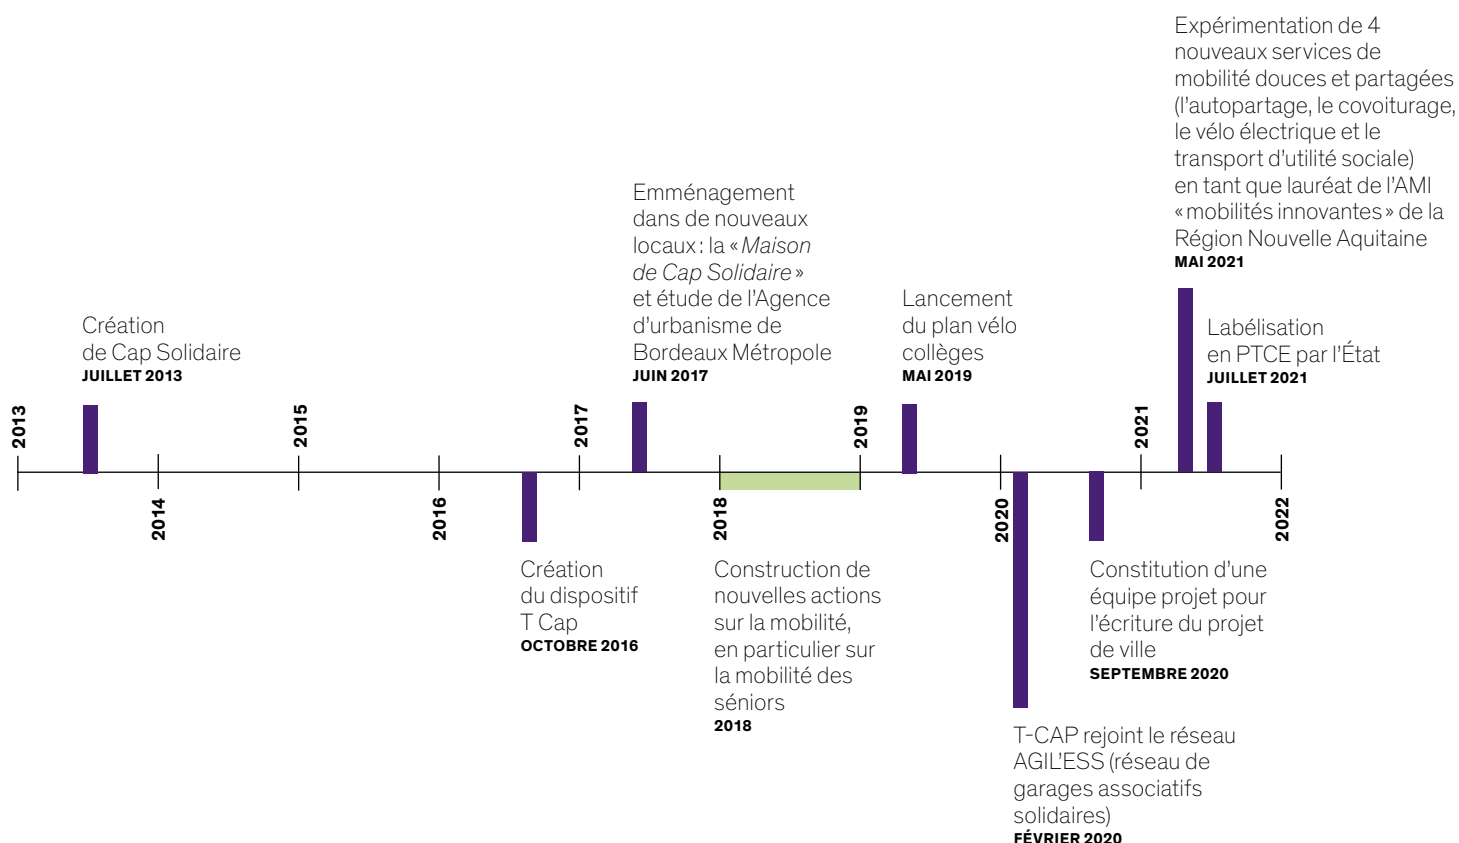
Expérimentation de 4 nouveaux services de mobilité douces et partagées (l'autopartage, le covoiturage, le vélo électrique et le transport d'utilité sociale) en tant que lauréat de l'AMI «mobilités innovantes» de la Région Nouvelle Aquitaine
MAI 2021

Emménagement dans de nouveaux locaux : la «*Maison de Cap Solidaire*» et étude de l'Agence d'urbanisme de Bordeaux Métropole
JUIN 2017

Lancement du plan vélo collèges
MAI 2019

Labélisation en PTCE par l'État
JUILLET 2021

Création de Cap Solidaire
JUILLET 2013

2013
2014
2015
2016
2017
2018
2019
2020
2021
2022

Création du dispositif T Cap
OCTOBRE 2016

Construction de nouvelles actions sur la mobilité, en particulier sur la mobilité des séniors
2018

Constitution d'une équipe projet pour l'écriture du projet de ville
SEPTEMBRE 2020

T-CAP rejoint le réseau AGIL'ESS (réseau de garages associatifs solidaires)
FÉVRIER 2020